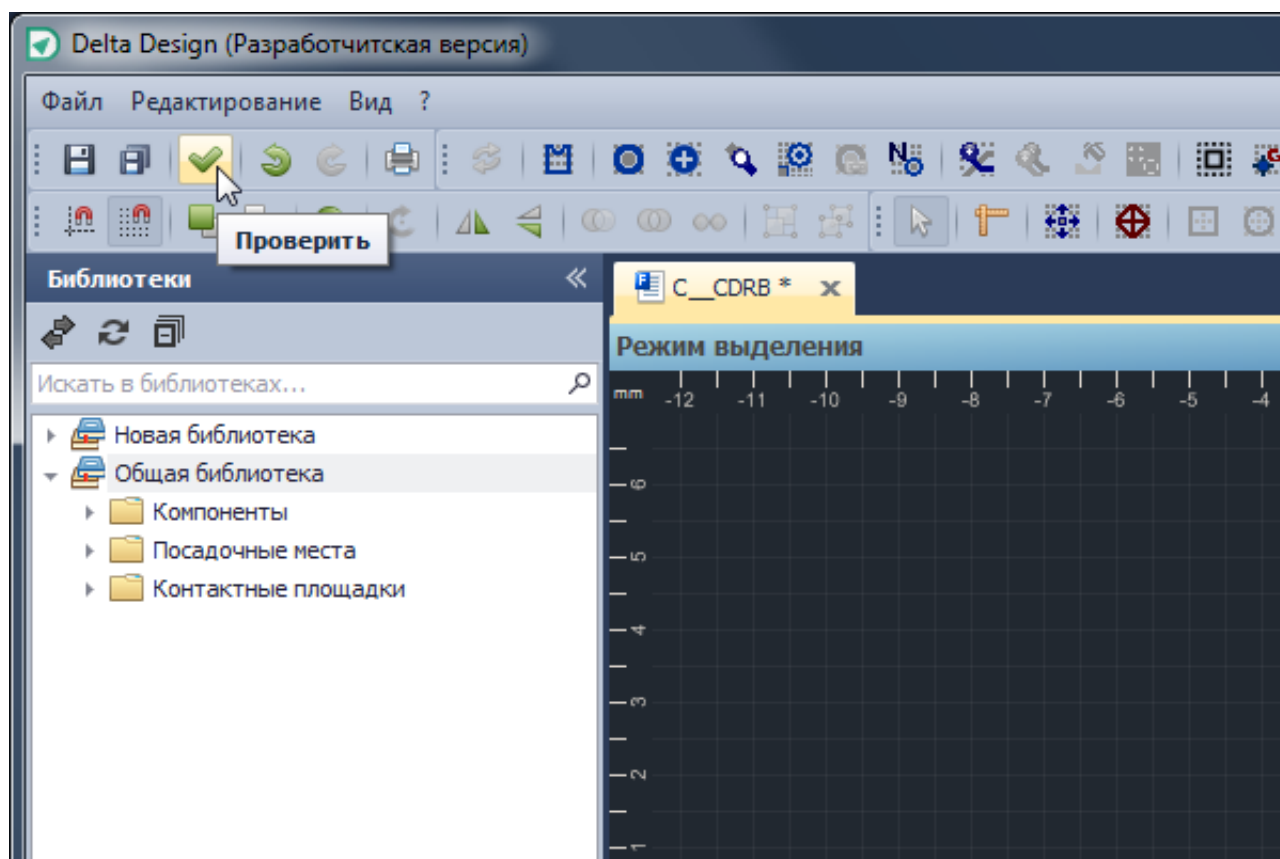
Delta Design (Разработчитская версия)

Файл Редактирование Вид ?

Проверить

Библиотеки

Искать в библиотеках...

Новая библиотека
Общая библиотека
Компоненты
Посадочные места
Контактные площадки

C__CDRB *

Режим выделения

mm -12 -11 -10 -9 -8 -7 -6 -5 -4

6
5
4
3
2
1